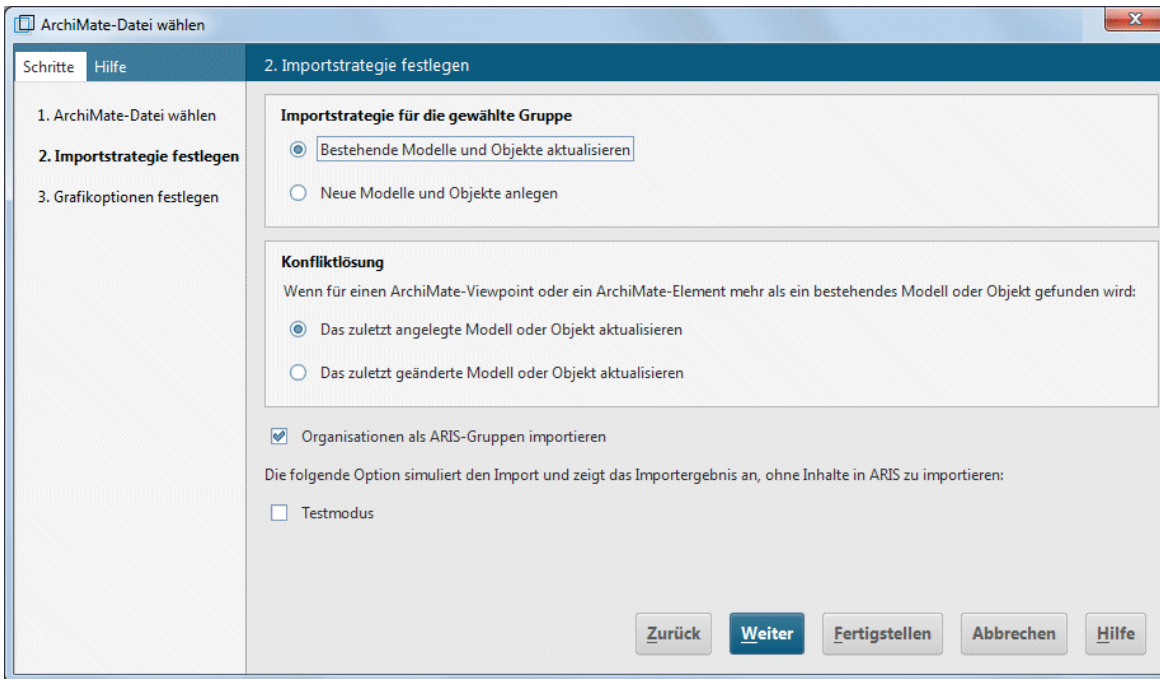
ArchiMate-Datei wählen

Schritte Hilfe

2. Importstrategie festlegen

1. ArchiMate-Datei wählen

2. Importstrategie festlegen

3. Grafikoptionen festlegen

Importstrategie für die gewählte Gruppe

Bestehende Modelle und Objekte aktualisieren

Neue Modelle und Objekte anlegen

Konfliktlösung

Wenn für einen ArchiMate-Viewpoint oder ein ArchiMate-Element mehr als ein bestehendes Modell oder Objekt gefunden wird:

Das zuletzt angelegte Modell oder Objekt aktualisieren

Das zuletzt geänderte Modell oder Objekt aktualisieren

Organisationen als ARIS-Gruppen importieren

Die folgende Option simuliert den Import und zeigt das Importergebnis an, ohne Inhalte in ARIS zu importieren:

Testmodus

Zurück Weiter Fertigstellen Abbrechen Hilfe